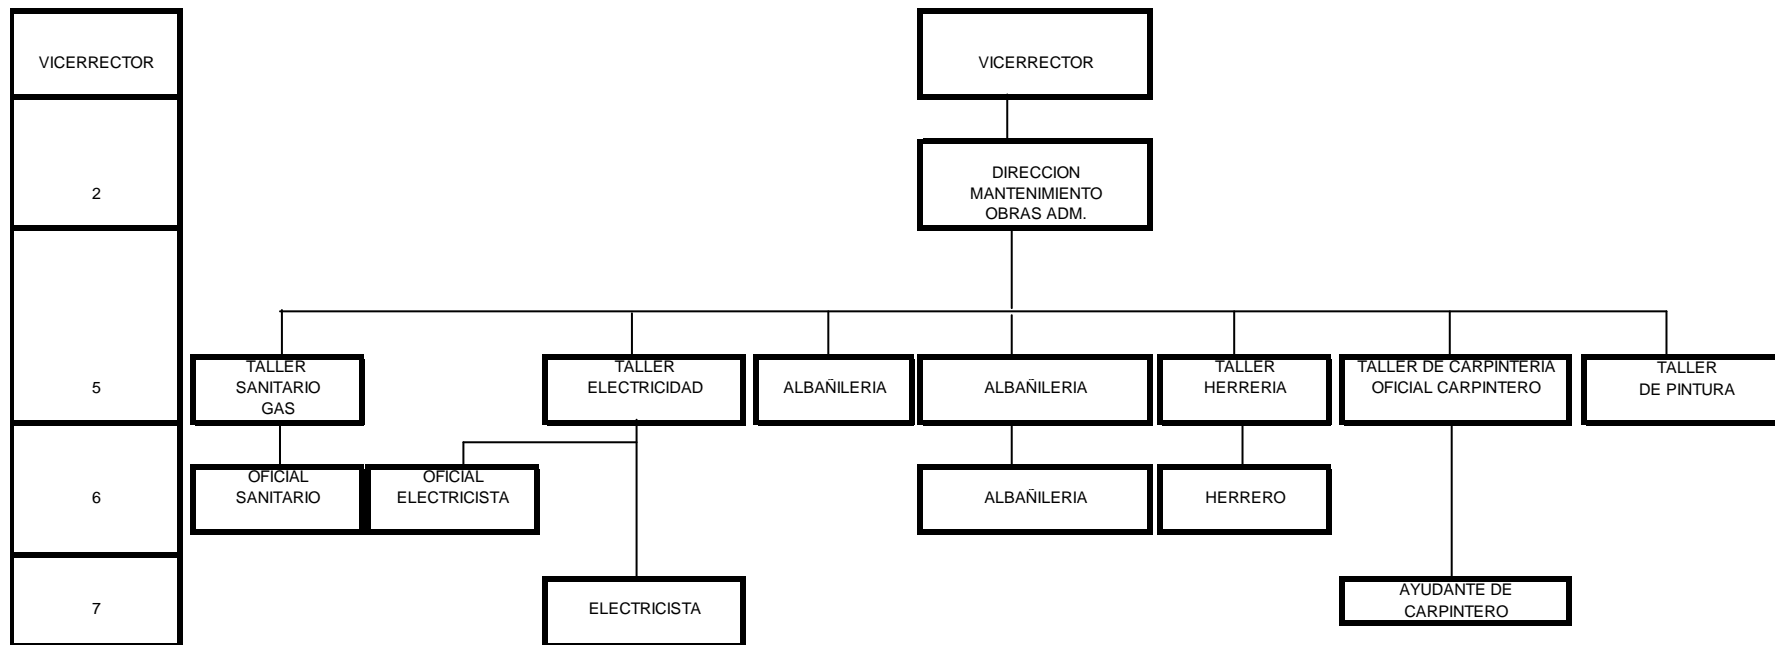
VICERRECTOR

2

5

6

7

VICERRECTOR

DIRECCION MANTENIMIENTO OBRAS ADM.

TALLER SANITARIO GAS

TALLER ELECTRICIDAD

ALBAÑILERIA

ALBAÑILERIA

TALLER HERRERIA

TALLER DE CARPINTERIA OFICIAL CARPINTERO

TALLER DE PINTURA

OFICIAL SANITARIO

OFICIAL ELECTRICISTA

ALBAÑILERIA

HERRERO

ELECTRICISTA

AYUDANTE DE CARPINTERO